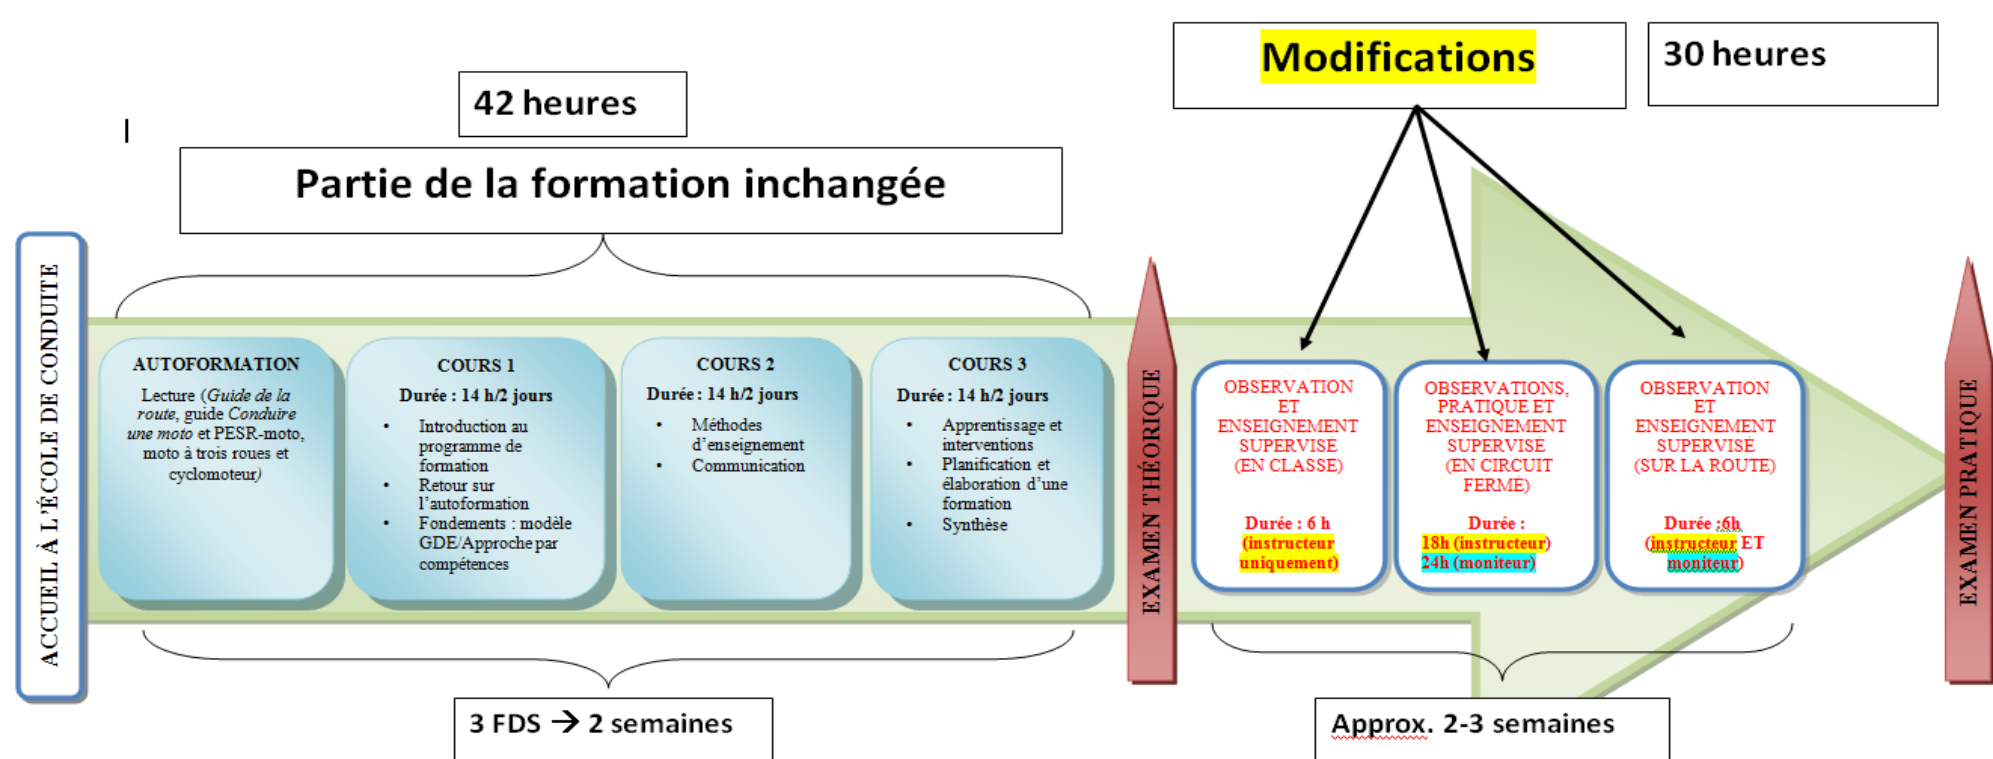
Modifications

30 heures

42 heures

Partie de la formation inchangée

ACCUEIL À L'ÉCOLE DE CONDUITE

AUTOFORMATION

Lecture (*Guide de la route*, guide *Conduire une moto* et PESR-moto, moto à trois roues et cyclomoteur)

COURS 1

Durée : 14 h/2 jours

- Introduction au programme de formation
- Retour sur l'autoformation
- Fondements : modèle GDE/Approche par compétences

COURS 2

Durée : 14 h/2 jours

- Méthodes d'enseignement
- Communication

COURS 3

Durée : 14 h/2 jours

- Apprentissage et interventions
- Planification et élaboration d'une formation
- Synthèse

EXAMEN THÉORIQUE

OBSERVATION ET ENSEIGNEMENT SUPERVISE (EN CLASSE)

Durée : 6 h (instructeur uniquement)

OBSERVATIONS, PRATIQUE ET ENSEIGNEMENT SUPERVISE (EN CIRCUIT FERME)

Durée : 18h (instructeur) 24h (moniteur)

OBSERVATION ET ENSEIGNEMENT SUPERVISE (SUR LA ROUTE)

Durée :6h (instructeur ET moniteur)

EXAMEN PRATIQUE

3 FDS → 2 semaines

Approx. 2-3 semaines